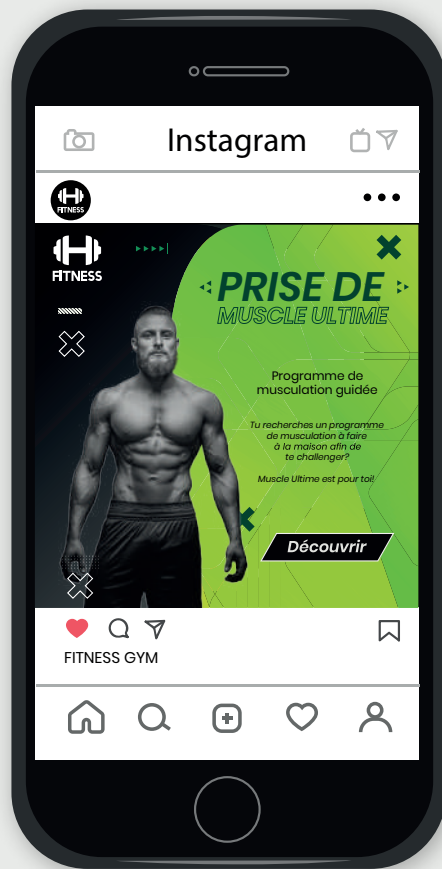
Instagram

FITNESS

FITNESS

PRISE DE
MUSCLE ULTIME

Programme de musculation guidée

Tu recherches un programme de musculation à faire à la maison afin de te challenger?

Muscle Ultime est pour toi!

Découvrir

FITNESS GYM